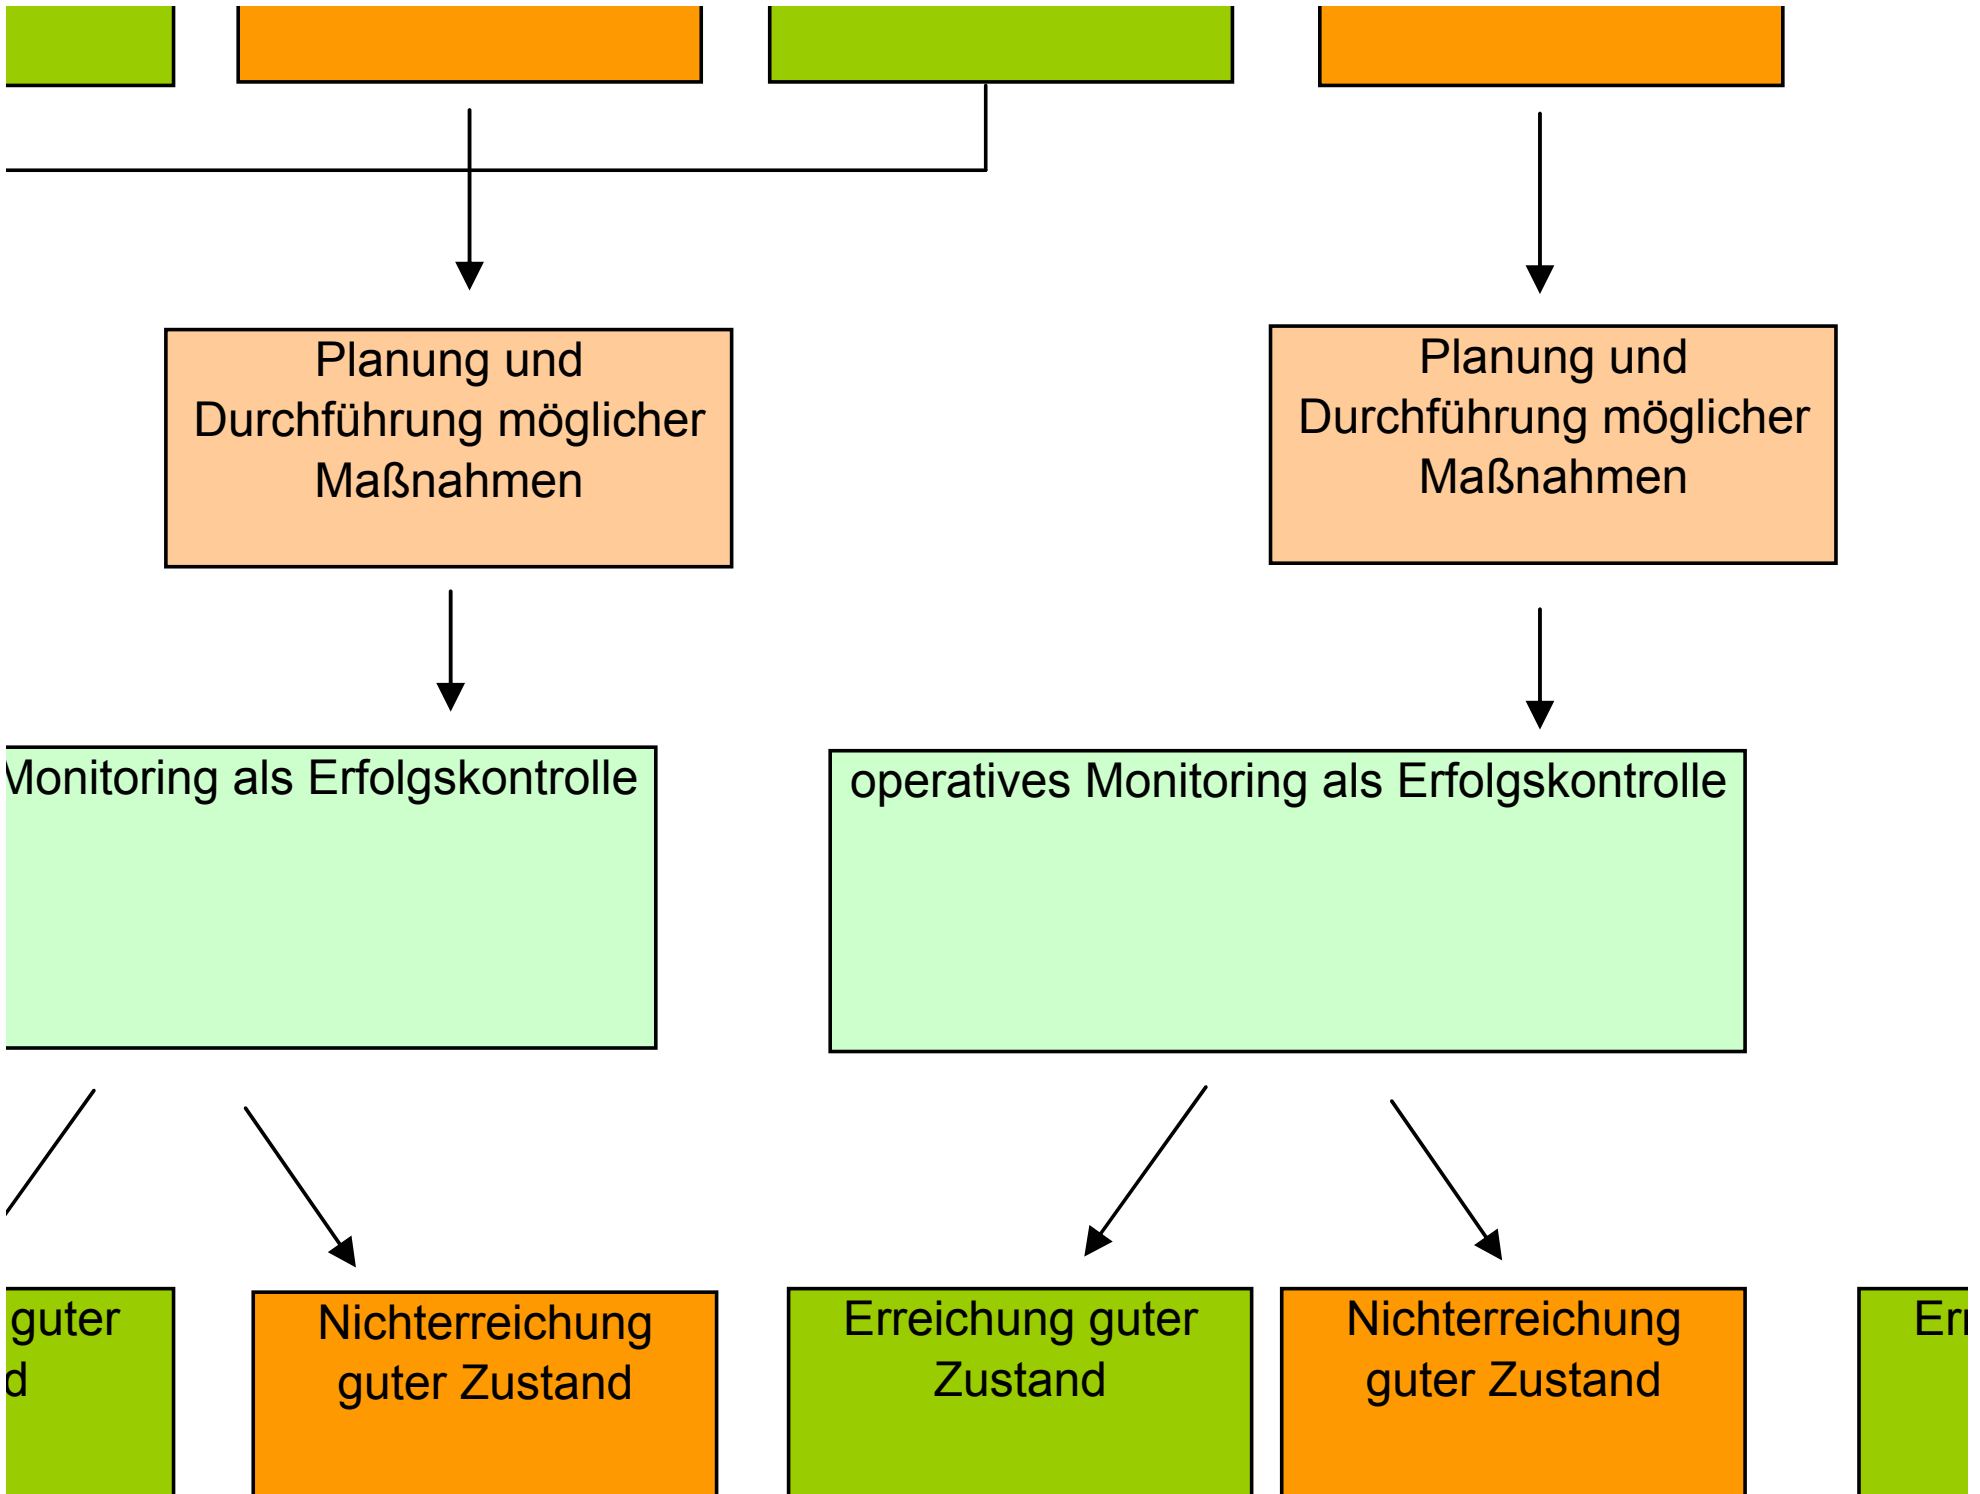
Planung und Durchführung möglicher Maßnahmen

Planung und Durchführung möglicher Maßnahmen

Monitoring als Erfolgskontrolle

operatives Monitoring als Erfolgskontrolle

guter
d

Nichterreichung guter Zustand

Erreichung guter Zustand

Nichterreichung guter Zustand

Err